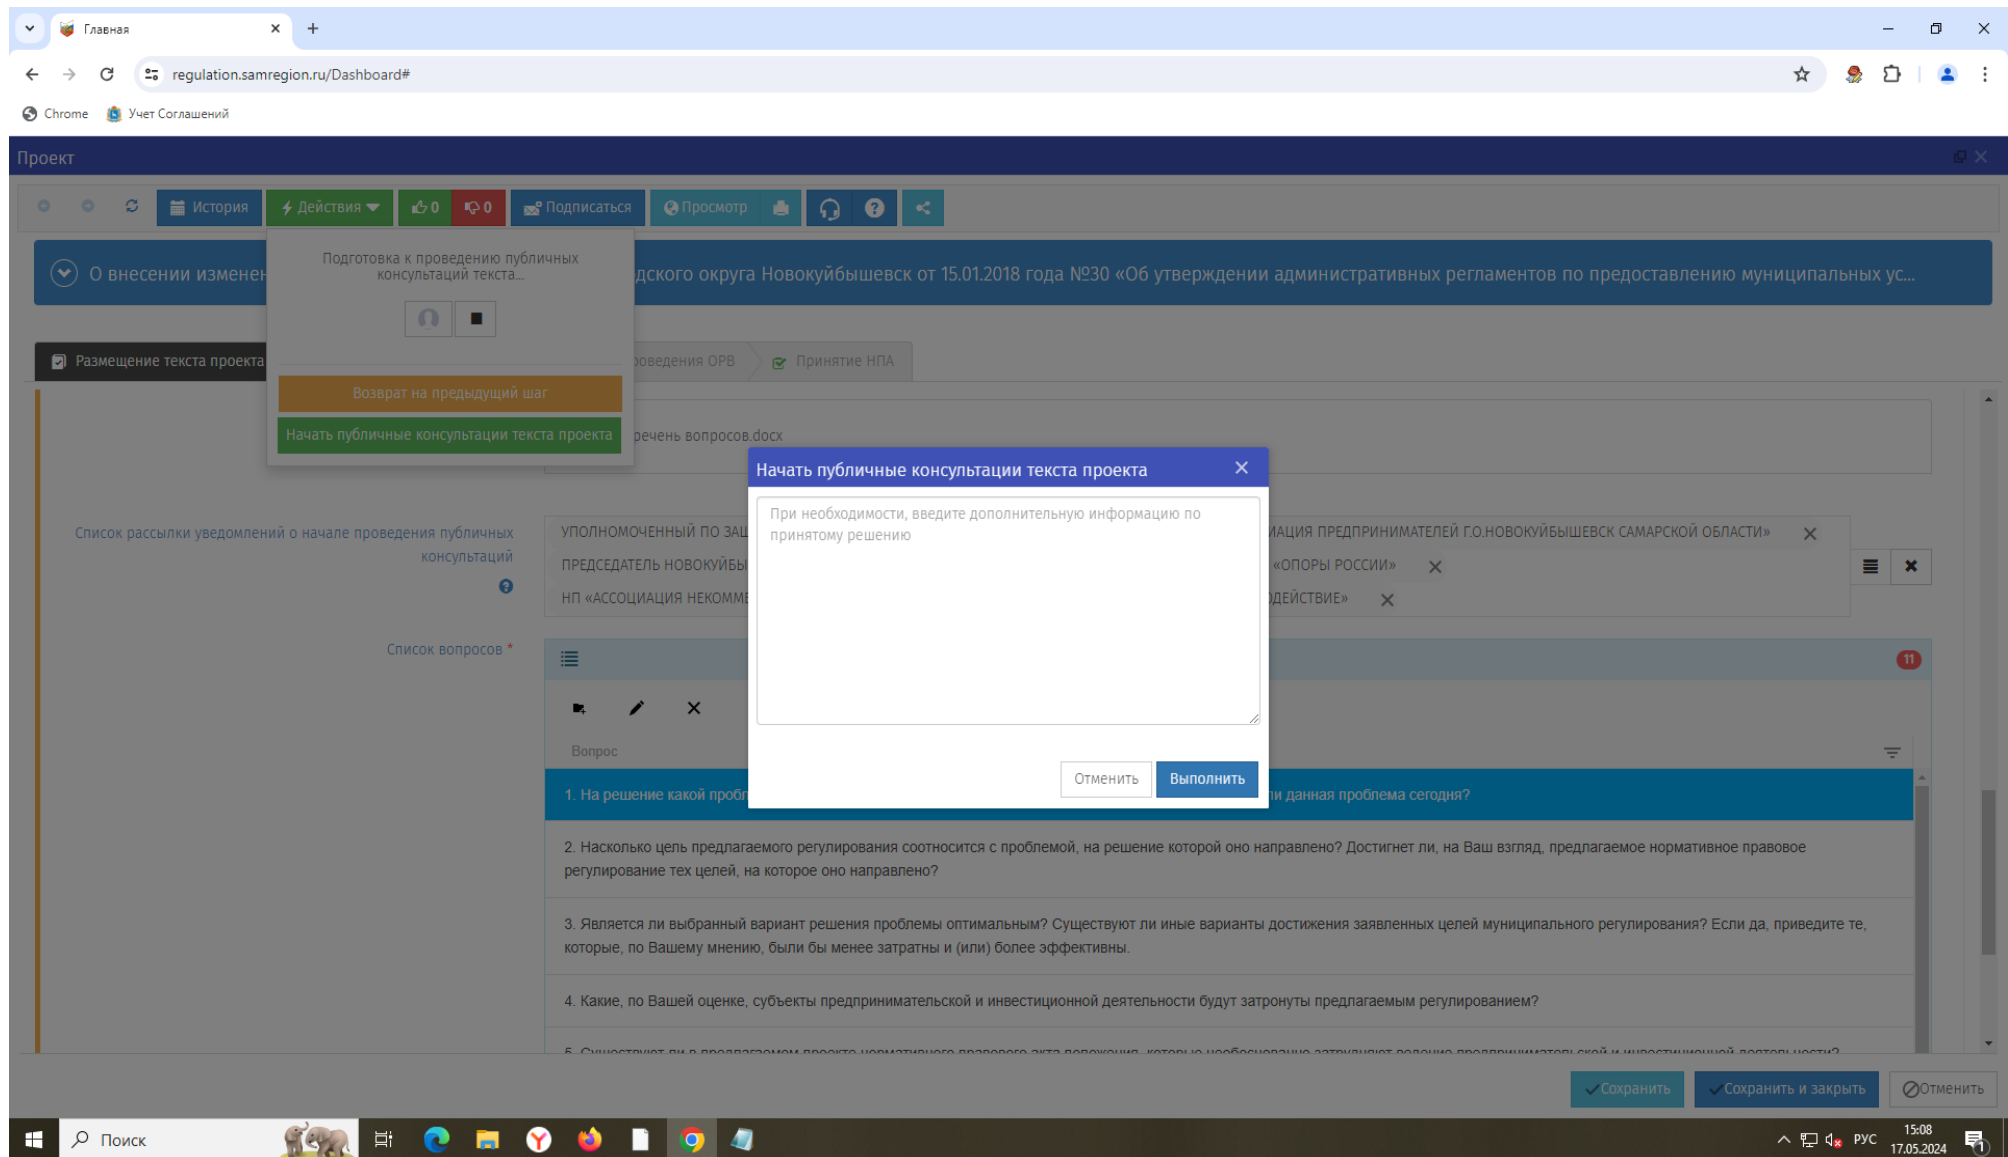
Главная

regulation.samregion.ru/Dashboard#

Chrome Учет Соглашений

Проект

История Действия 0 0 Подписаться Просмотр

О внесении изменен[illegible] дского округа Новокуйбышевск от 15.01.2018 года №30 «Об утверждении административных регламентов по предоставлению муниципальных ус...

Подготовка к проведению публичных консультаций текста...

Возврат на предыдущий шаг

Начать публичные консультации текста проекта

Размещение текста проекта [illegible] оведения ОРВ Принятие НПА

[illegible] речень вопросов.docx

Список рассылки уведомлений о начале проведения публичных консультаций

УПОЛНОМОЧЕННЫЙ ПО ЗА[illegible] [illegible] ИАЦИЯ ПРЕДПРИНИМАТЕЛЕЙ Г.О.НОВОКУЙБЫШЕВСК САМАРСКОЙ ОБЛАСТИ»
ПРЕДСЕДАТЕЛЬ НОВОКУЙБЫ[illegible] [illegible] «ОПОРЫ РОССИИ»
НП «АССОЦИАЦИЯ НЕКОММ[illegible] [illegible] ДЕЙСТВИЕ»

Список вопросов *

11

Вопрос

Начать публичные консультации текста проекта

При необходимости, введите дополнительную информацию по принятому решению

Отменить Выполнить

1. На решение какой пробл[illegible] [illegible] ли данная проблема сегодня?

2. Насколько цель предлагаемого регулирования соотносится с проблемой, на решение которой оно направлено? Достигнет ли, на Ваш взгляд, предлагаемое нормативное правовое регулирование тех целей, на которое оно направлено?

3. Является ли выбранный вариант решения проблемы оптимальным? Существуют ли иные варианты достижения заявленных целей муниципального регулирования? Если да, приведите те, которые, по Вашему мнению, были бы менее затратны и (или) более эффективны.

4. Какие, по Вашей оценке, субъекты предпринимательской и инвестиционной деятельности будут затронуты предлагаемым регулированием?

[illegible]

Сохранить Сохранить и закрыть Отменить

Поиск

РУС 15:08 17.05.2024